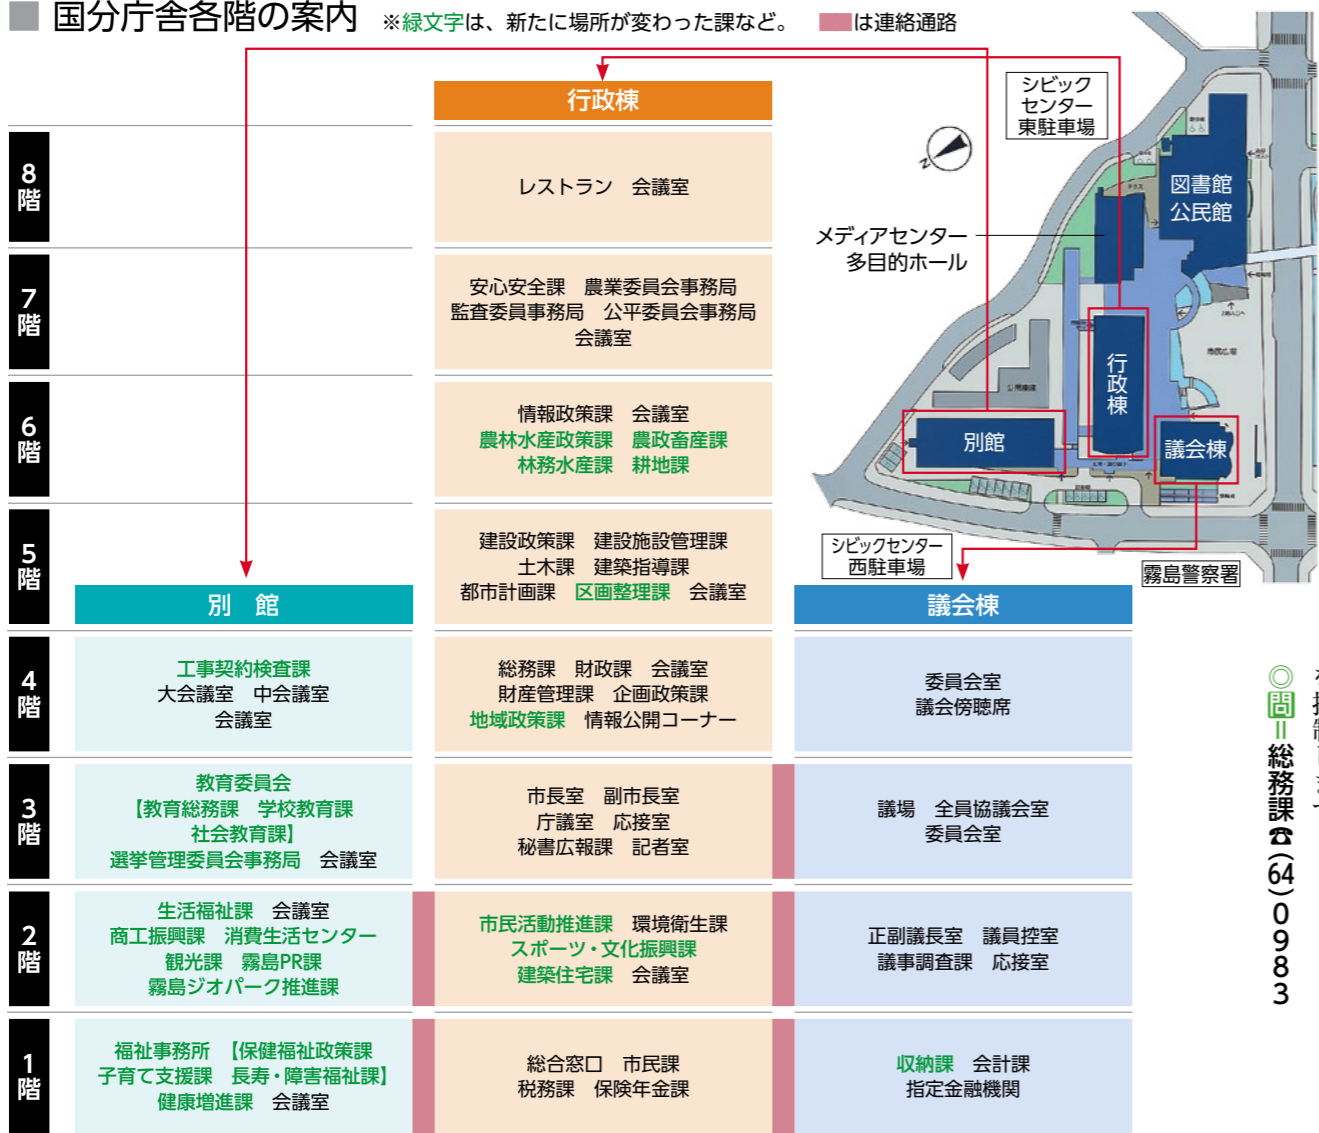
国分庁舎各階の案内 ※緑文字は、新たに場所が変わった課など。 は連絡通路

行政棟

| | 別館 | 行政棟 | 議会棟 |
|---|---|---|---|
| 8階 | | レストラン 会議室 | |
| 7階 | | 安心安全課 農業委員会事務局 監査委員事務局 公平委員会事務局 会議室 | |
| 6階 | | 情報政策課 会議室 農林水産政策課 農政畜産課 林務水産課 耕地課 | |
| 5階 | | 建設政策課 建設施設管理課 土木課 建築指導課 都市計画課 区画整理課 会議室 | |
| 4階 | 工事契約検査課 大会議室 中会議室 会議室 | 総務課 財政課 会議室 財産管理課 企画政策課 地域政策課 情報公開コーナー | 委員会室 議会傍聴席 |
| 3階 | 教育委員会【教育総務課 学校教育課 社会教育課】選挙管理委員会事務局 会議室 | 市長室 副市長室 庁議室 応接室 秘書広報課 記者室 | 議場 全員協議会室 委員会室 |
| 2階 | 生活福祉課 会議室 商工振興課 消費生活センター 観光課 霧島PR課 霧島ジオパーク推進課 | 市民活動推進課 環境衛生課 スポーツ・文化振興課 建築住宅課 会議室 | 正副議長室 議員控室 議事調査課 応接室 |
| 1階 | 福祉事務所【保健福祉政策課 子育て支援課 長寿・障害福祉課】健康増進課 会議室 | 総合窓口 市民課 税務課 保険年金課 | 収納課 会計課 指定金融機関 |

シビックセンター東駐車場
図書館 公民館
メディアセンター 多目的ホール
行政棟
別館
議会棟
シビックセンター西駐車場
霧島警察署

◎問=総務課 ☎(64)0983